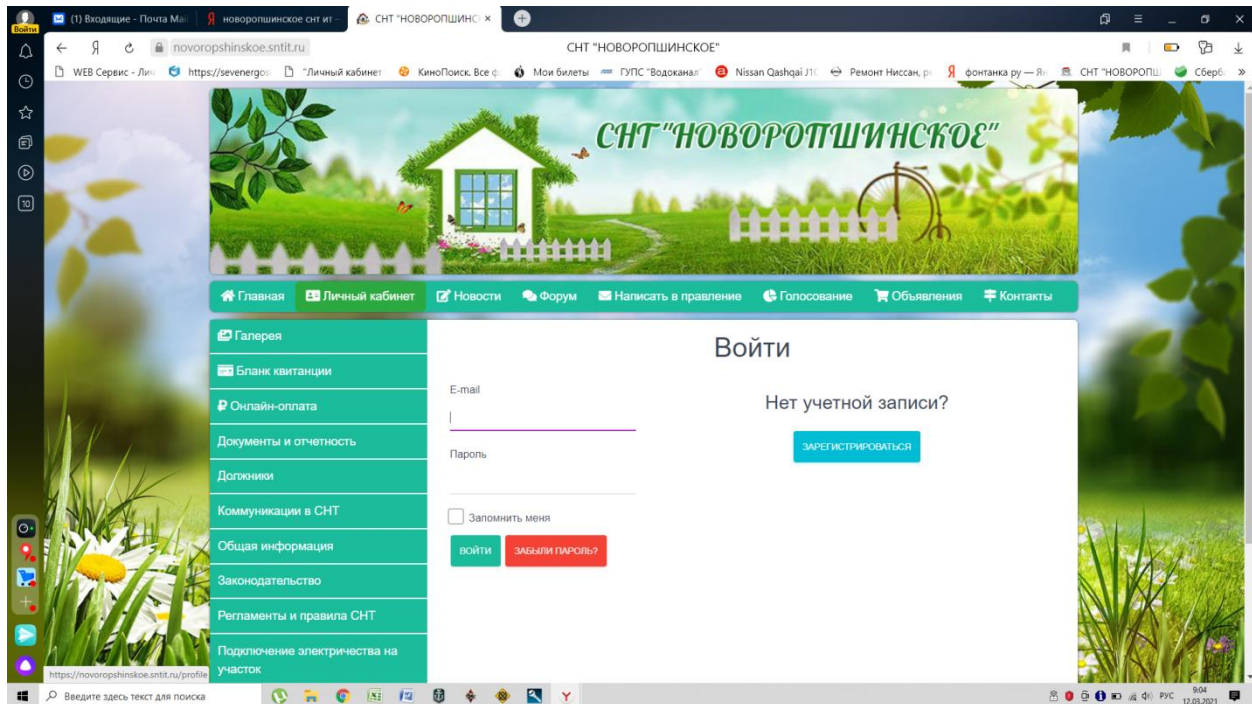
Войти

(1) Входящие - Почта Mail | новоропшинское снт ит | СНТ "НОВОРОПШИНС ×

novoropshinskoe.sntit.ru | СНТ "НОВОРОПШИНСКОЕ"

WEB Сервис - Ли | https://sevenergos | "Личный кабинет | КиноПоиск. Все ф | Мои билеты | ГУПС "Водоканал" | Nissan Qashqai J1 | Ремонт Ниссан, р | фонтанка ру — Ян | СНТ "НОВОРОПШ | Сберб | »

СНТ "НОВОРОПШИНСКОЕ"

Главная | Личный кабинет | Новости | Форум | Написать в правление | Голосование | Объявления | Контакты

Галерея
Бланк квитанции
Онлайн-оплата
Документы и отчетность
Должники
Коммуникации в СНТ
Общая информация
Законодательство
Регламенты и правила СНТ
Подключение электричества на участок

Войти

E-mail

Пароль

Запомнить меня

ВОЙТИ | ЗАБЫЛИ ПАРОЛЬ?

Нет учетной записи?

ЗАРЕГИСТРИРОВАТЬСЯ

https://novoropshinskoe.sntit.ru/profile

Введите здесь текст для поиска

РУС 9:04 12.03.2021